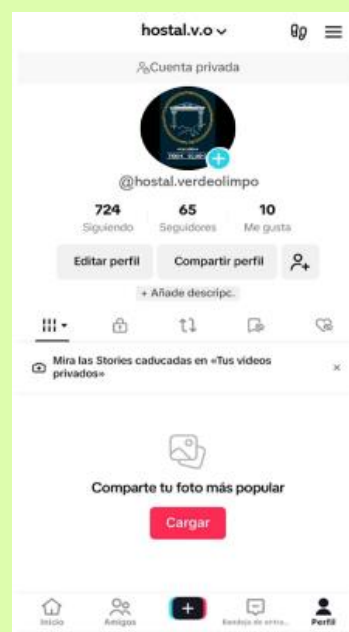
hostal.v.o

Cuenta privada

@hostal.verdeolimpo

724
Siguiendo

65
Seguidores

10
Me gusta

Editar perfil

Compartir perfil

+ Añade descripc.

Mira las Stories caducadas en «Tus videos privados»

×

Comparte tu foto más popular

Cargar

Inicio

Amigos

Bandeja de entra...

Perfil